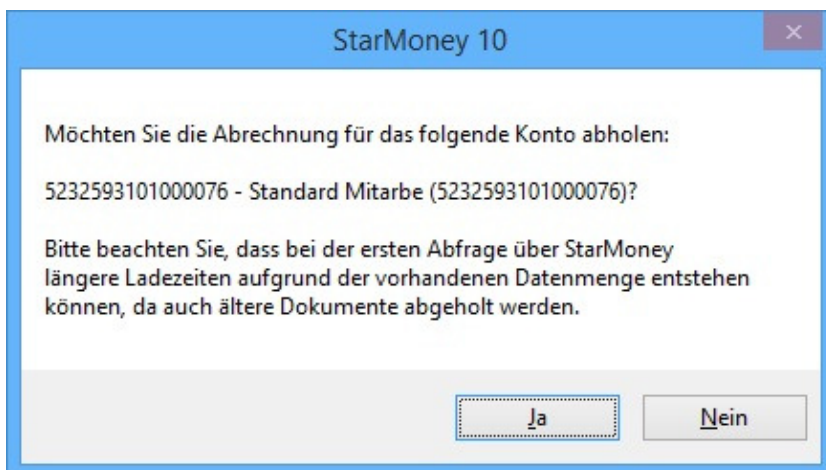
StarMoney 10

×

Möchten Sie die Abrechnung für das folgende Konto abholen:

5232593101000076 - Standard Mitarbe (5232593101000076)?

Bitte beachten Sie, dass bei der ersten Abfrage über StarMoney längere Ladezeiten aufgrund der vorhandenen Datenmenge entstehen können, da auch ältere Dokumente abgeholt werden.

Ja

Nein